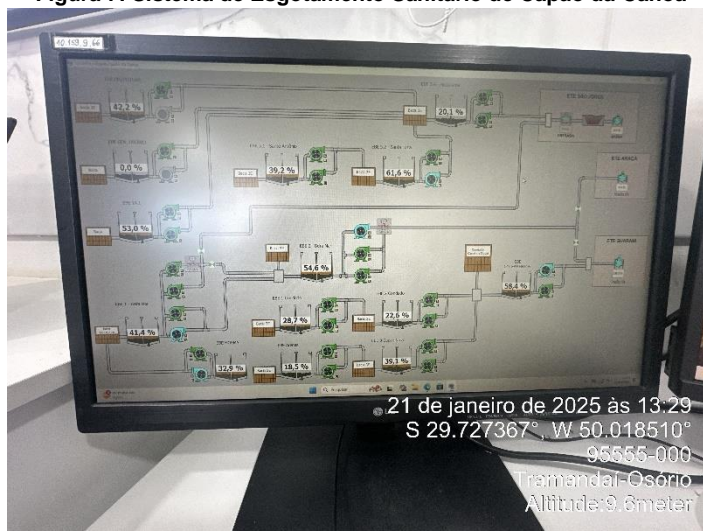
Figura 7: Sistema de Esgotamento Sanitário de Capão da Canoa

42,2 %
0,0 %
53,0 %
20,1 %
39,2 %
61,6 %
54,6 %
58,4 %
41,4 %
28,7 %
22,6 %
32,9 %
18,5 %
39,1 %

LG

21 de janeiro de 2025 às 13:29
S 29.727367°, W 50.018510°
95555-000
Tramandaí-Osório
Altitude:9.6meter